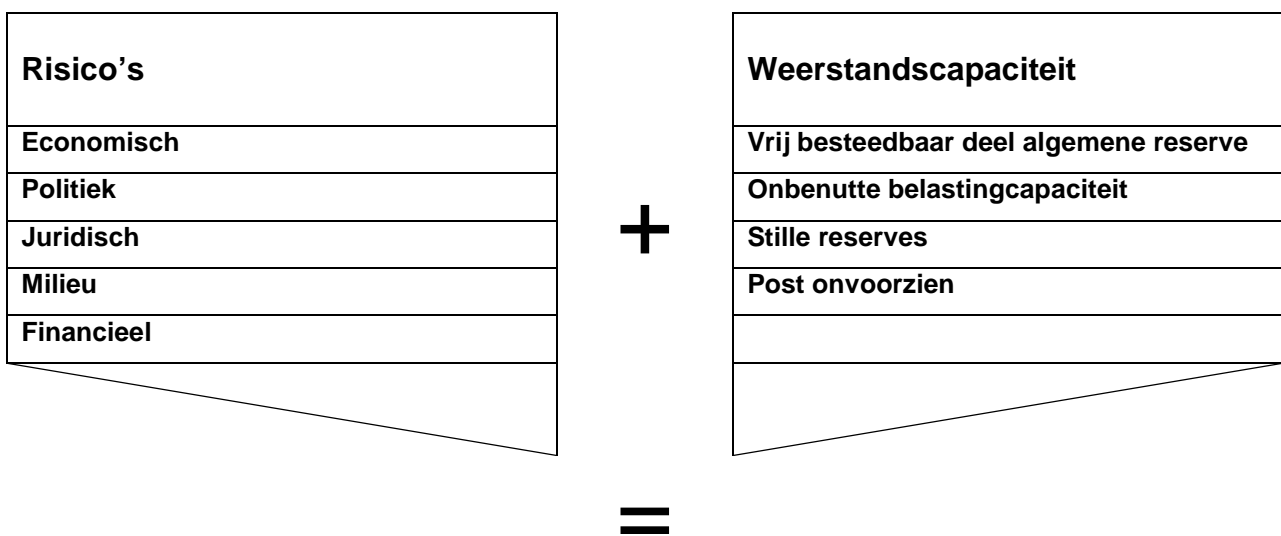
| Risico's |
|---|
| Economisch |
| Politiek |
| Juridisch |
| Milieu |
| Financieel |

+

| Weerstandscapaciteit |
|---|
| Vrij besteedbaar deel algemene reserve |
| Onbenutte belastingcapaciteit |
| Stille reserves |
| Post onvoorzien |

=